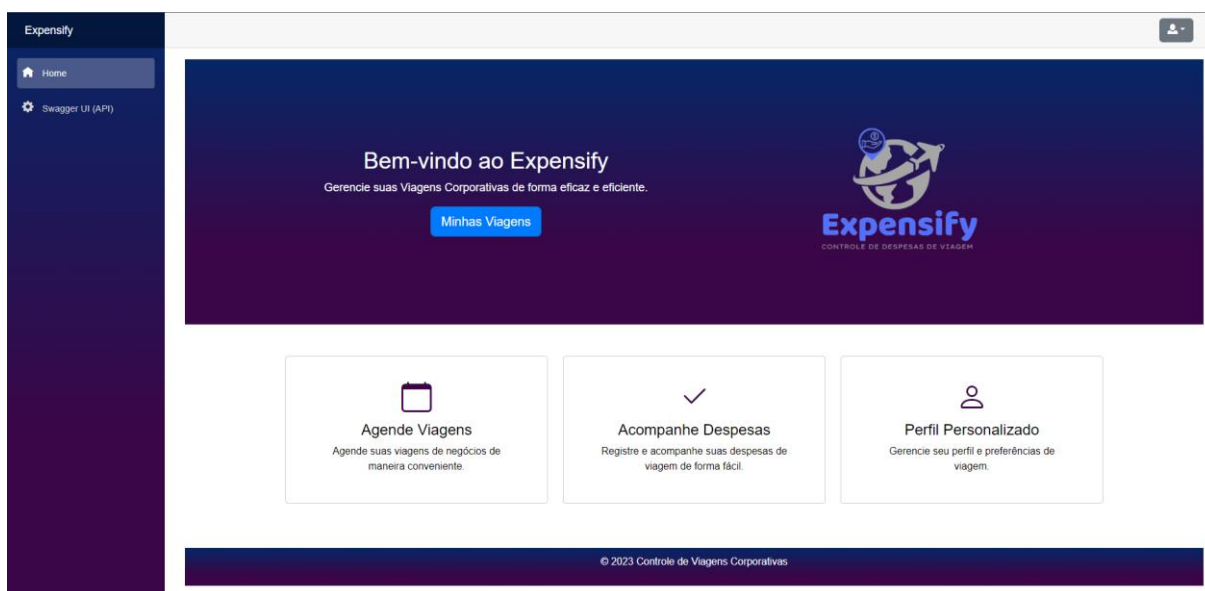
Expensify

Home

Swagger UI (API)

Bem-vindo ao Expensify

Gerencie suas Viagens Corporativas de forma eficaz e eficiente.

Minhas Viagens

Expensify
CONTROLE DE DESPESAS DE VIAGEM

Agende Viagens
Agende suas viagens de negócios de maneira conveniente.

Acompanhe Despesas
Registre e acompanhe suas despesas de viagem de forma fácil.

Perfil Personalizado
Gerencie seu perfil e preferências de viagem.

© 2023 Controle de Viagens Corporativas